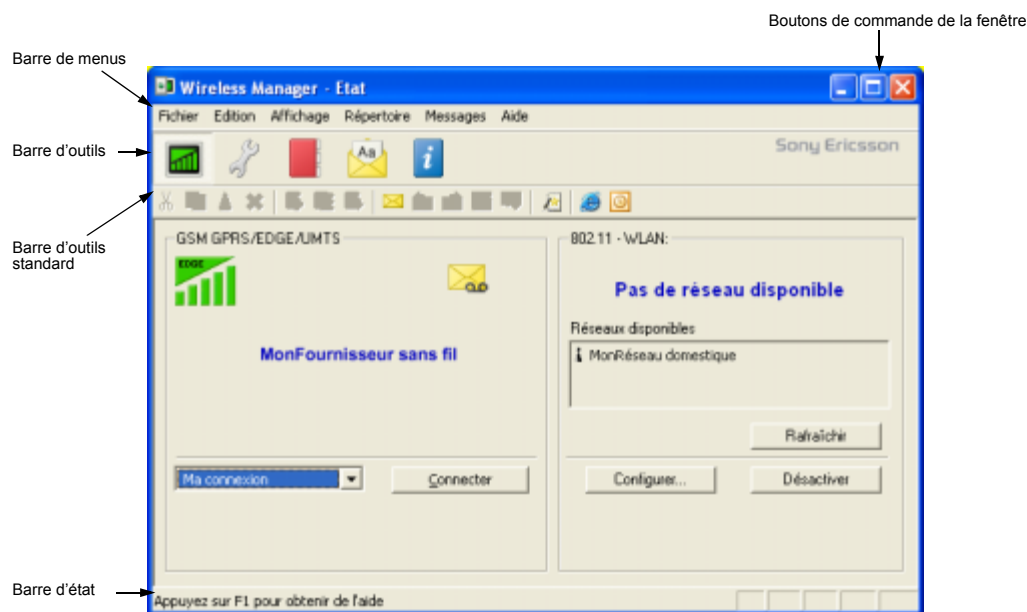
Boutons de commande de la fenêtre

Barre de menus

Wireless Manager - Etat

Fichier Edition Affichage Répertoire Messages Aide

Barre d'outils

Sony Ericsson

Barre d'outils standard

GSM GPRS/EDGE/UMTS

EDGE

MonFournisseur sans fil

Ma connexion

Connecter

802.11 - WLAN:

Pas de réseau disponible

Réseaux disponibles

MonRéseau domestique

Rafraîchir

Configurer...

Désactiver

Barre d'état

Appuyez sur F1 pour obtenir de l'aide